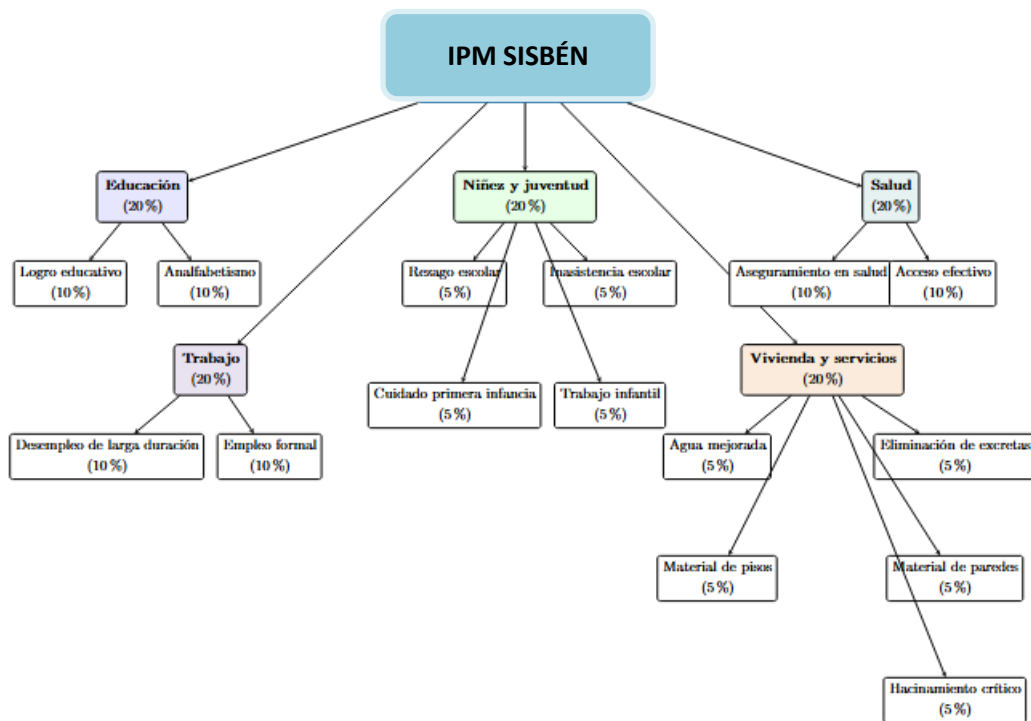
IPM SISBÉN

Educación
(20 %)

Logro educativo
(10 %)

Analfabetismo
(10 %)

Trabajo
(20 %)

Desempleo de larga duración
(10 %)

Empleo formal
(10 %)

Niñez y juventud
(20 %)

Rezago escolar
(5 %)

Inasistencia escolar
(5 %)

Cuidado primera infancia
(5 %)

Trabajo infantil
(5 %)

Salud
(20 %)

Aseguramiento en salud
(10 %)

Acceso efectivo
(10 %)

Vivienda y servicios
(20 %)

Agua mejorada
(5 %)

Eliminación de excretas
(5 %)

Material de pisos
(5 %)

Material de paredes
(5 %)

Hacinamiento crítico
(5 %)